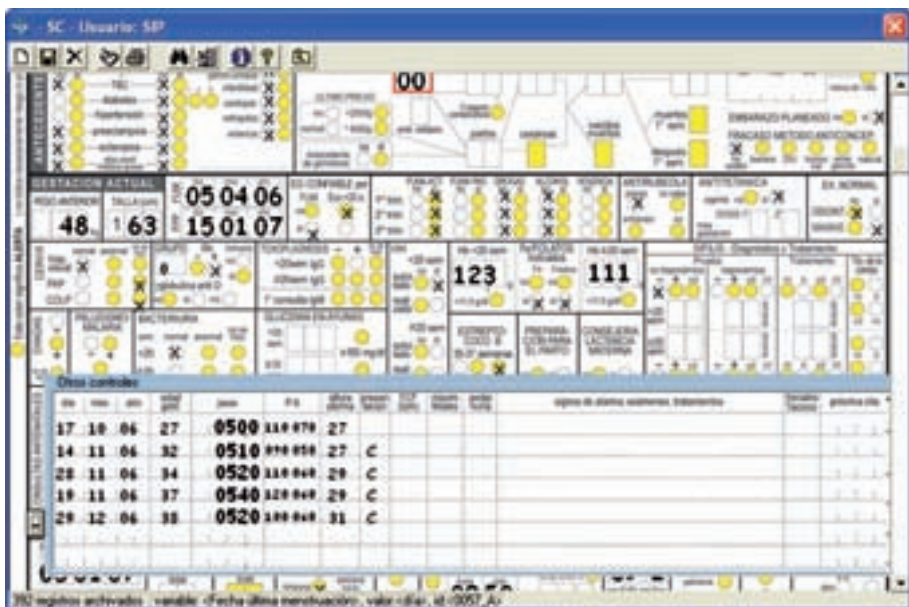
SC - Usuario: SIP

00

ANTECEDENTES

TBC

diabetes

hipertensión

preeclampsia

eclampsia

EMBARAZO PLANEADO

FRACASO METODO ANTICONCEP.

GESTACION ACTUAL

PESO ANTERIOR

48

TALLA (cm)

1 63

FUM

05 04 06

FPP

15 01 07

EG CONFIABLE por

FUMA ACT.

FUMA PAS.

DROGAS

ALCOHOL

VIOLENCIA

ANTIRUBEOLA

ANTITETANICA

EX. NORMAL

ODONT.

MAMAS

CERVIX

PAP

COLP

GRUPO

TOXOPLASMOSIS

<20sem IgG

≥20sem IgG

1ª consulta IgM

Hb <20 sem

123

Fe/FOLATOS indicados

Hb ≥20 sem

111

SIFILIS - Diagnóstico y Tratamiento

PALUDISMO/MALARIA

BACTERIURIA

GLUCEMIA EN AYUNAS

≥105 mg/dl

ESTREPTOCOCO B 35-37 semanas

PREPARACION PARA EL PARTO

CONSEJERIA LACTANCIA MATERNA

Otros controles

| día | mes | año | edad gest. | peso | PA | altura uterina | presentación | FCF (lpm) | movim. fetales | proteinuria | signos de alarma, exámenes, tratamientos | Iniciales técnico | próxima cita |
|---|---|---|---|---|---|---|---|---|---|---|---|---|---|
| 17 | 10 | 06 | 27 | 0500 | 110 070 | 27 | | | | | | | |
| 14 | 11 | 06 | 32 | 0510 | 090 050 | 27 | C | | | | | | |
| 28 | 11 | 06 | 34 | 0520 | 110 060 | 29 | C | | | | | | |
| 19 | 11 | 06 | 37 | 0540 | 120 060 | 29 | C | | | | | | |
| 29 | 12 | 06 | 38 | 0520 | 100 060 | 31 | C | | | | | | |

792 registros archivados · variable: <Fecha última menstruación>, valor:<día>, id:<0057_A>